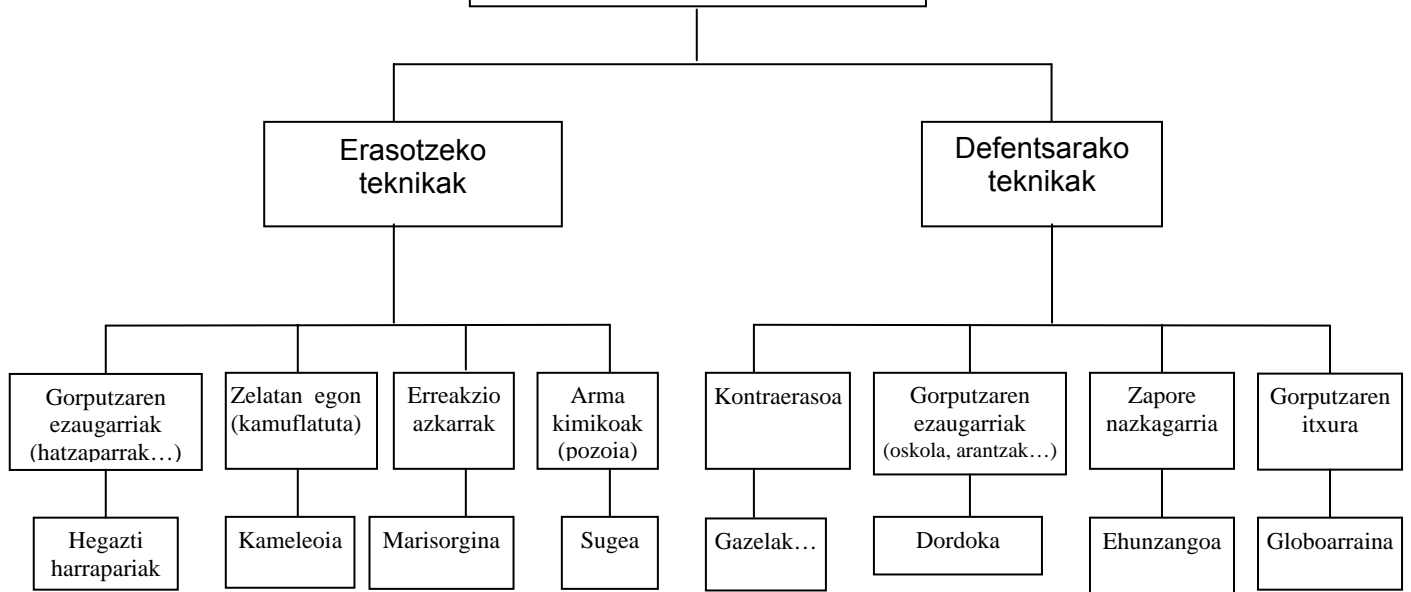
Erasotzeko teknikak

Defentsarako teknikak

Gorputzaren ezaugarriak (hatzaparrak…)

Zelatan egon (kamuflatuta)

Erreakzio azkarrak

Arma kimikoak (pozoia)

Kontraerasoa

Gorputzaren ezaugarriak (oskola, arantzak…)

Zapore nazkagarria

Gorputzaren itxura

Hegazti harrapariak

Kameleoia

Marisorgina

Sugea

Gazelak…

Dordoka

Ehunzangoa

Globoarraina